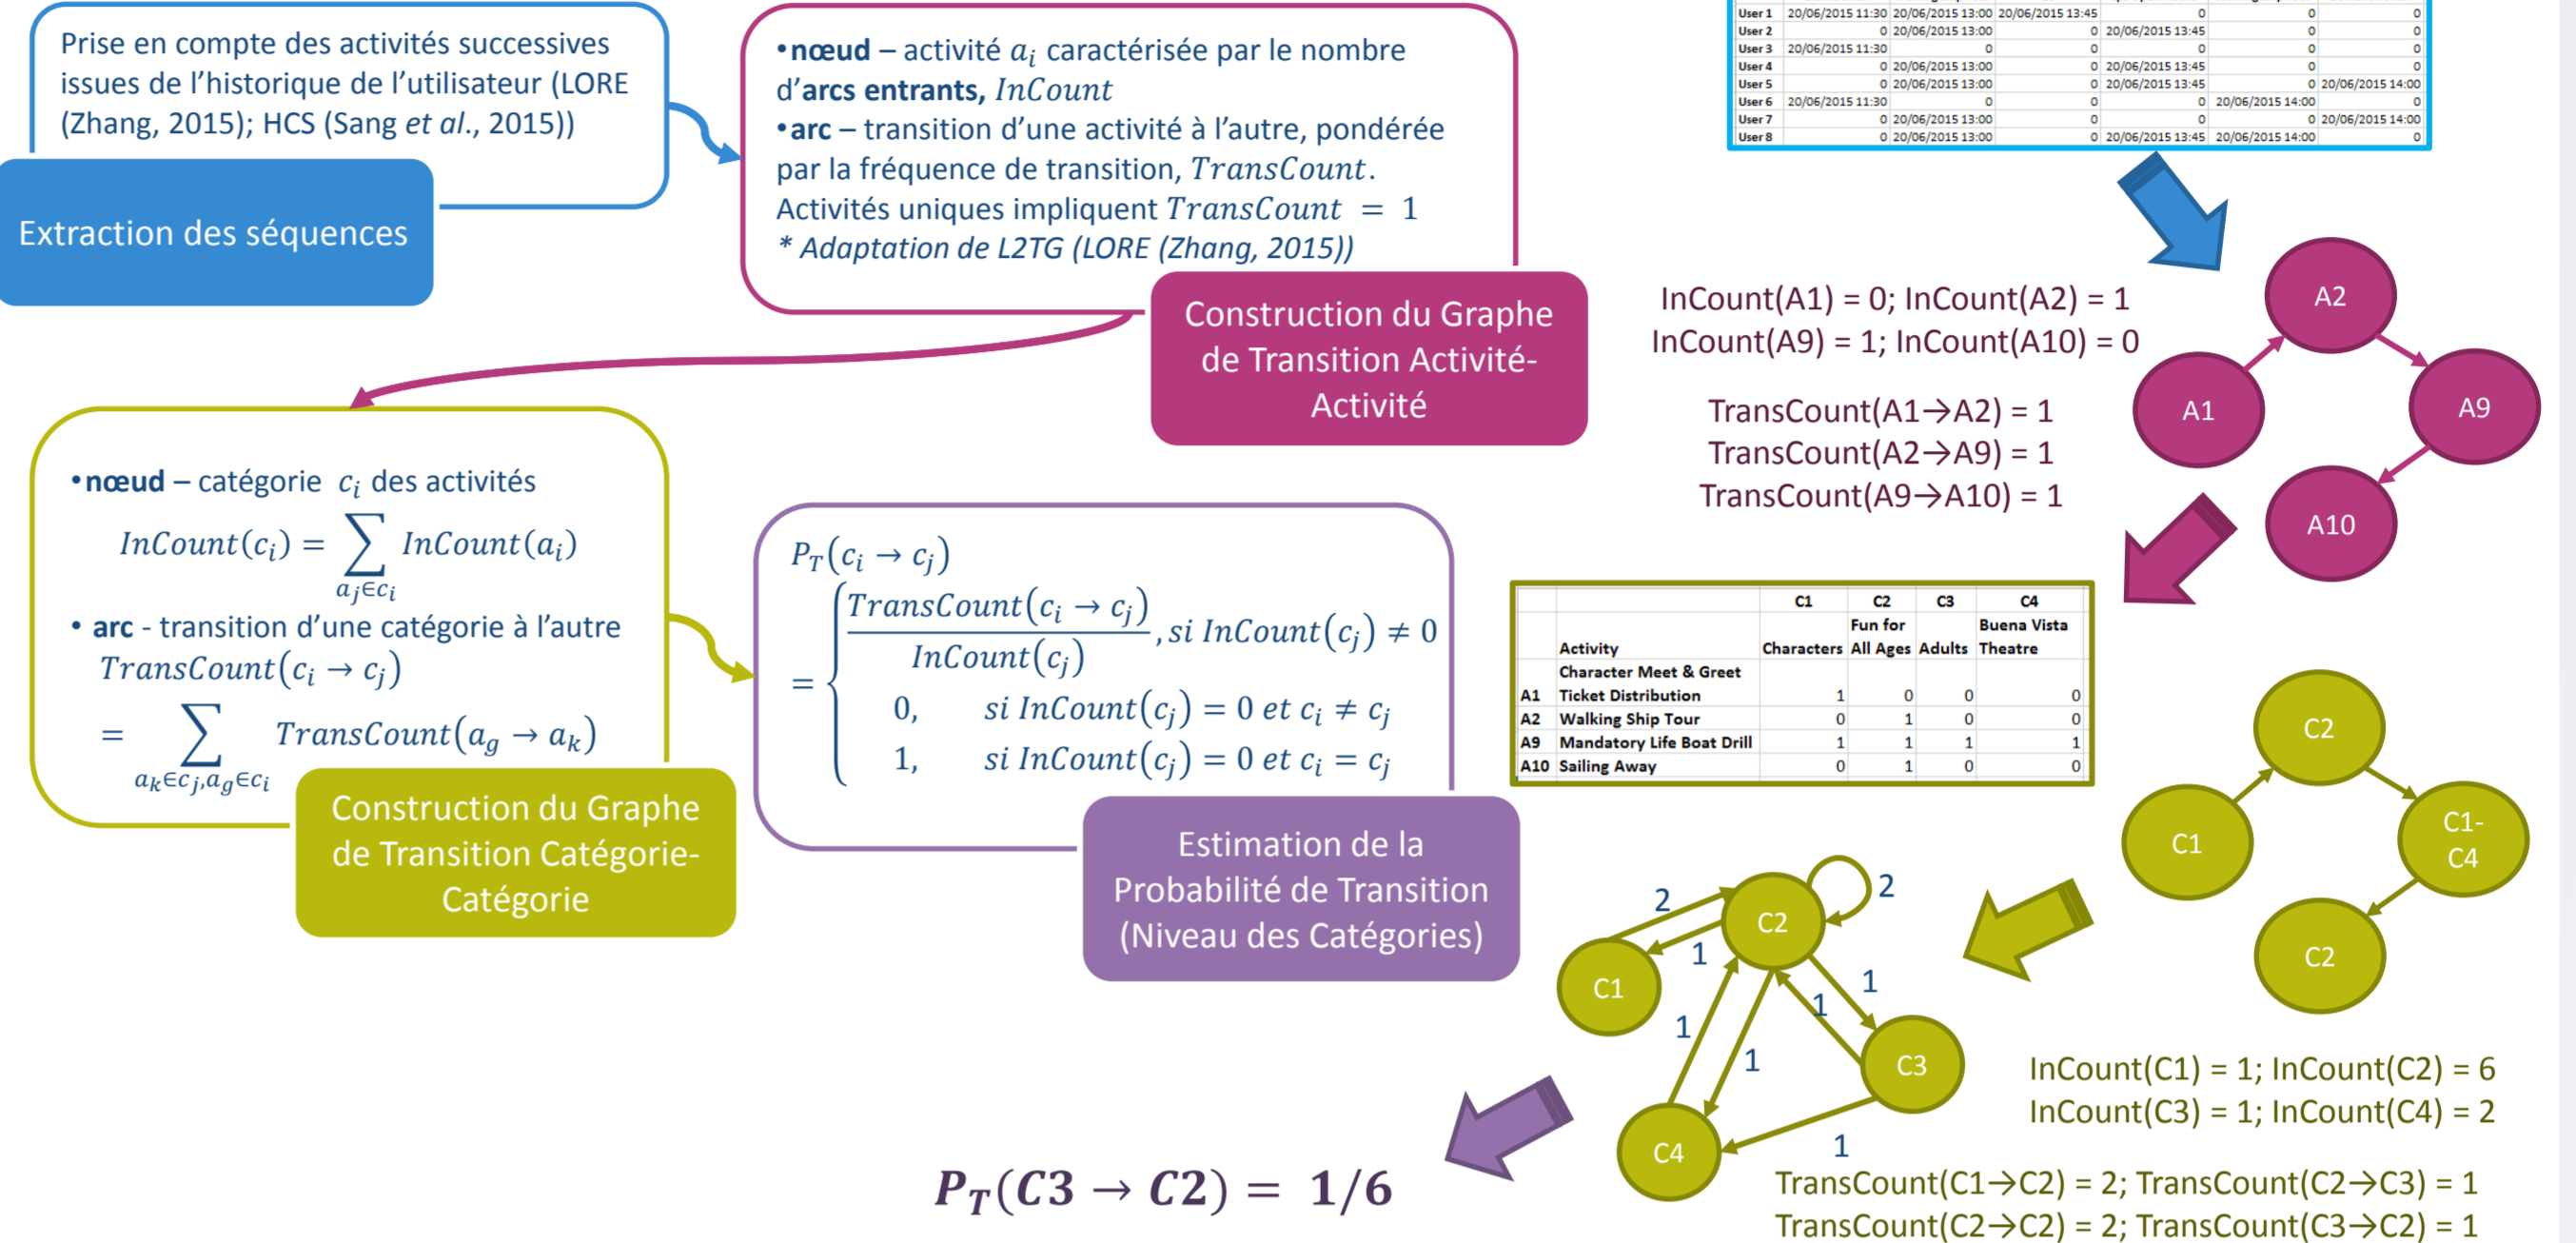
Prise en compte des activités successives issues de l'historique de l'utilisateur (LORE (Zhang, 2015); HCS (Sang et al., 2015))

Extraction des séquences

•nœud – activité $a_i$ caractérisée par le nombre d'arcs entrants, $InCount$
•arc – transition d'une activité à l'autre, pondérée par la fréquence de transition, $TransCount$.
Activités uniques impliquent $TransCount = 1$
* Adaptation de L2TG (LORE (Zhang, 2015))

Construction du Graphe de Transition Activité-Activité

| User 1 | 20/06/2015 11:30 | 20/06/2015 13:00 | 20/06/2015 13:45 | 0 | 0 | 0 |
|---|---|---|---|---|---|---|
| User 2 | 0 | 20/06/2015 13:00 | 0 | 20/06/2015 13:45 | 0 | 0 |
| User 3 | 20/06/2015 11:30 | 0 | 0 | 0 | 0 | 0 |
| User 4 | 0 | 20/06/2015 13:00 | 0 | 20/06/2015 13:45 | 0 | 0 |
| User 5 | 0 | 20/06/2015 13:00 | 0 | 20/06/2015 13:45 | 0 | 20/06/2015 14:00 |
| User 6 | 20/06/2015 11:30 | 0 | 0 | 0 | 20/06/2015 14:00 | 0 |
| User 7 | 0 | 20/06/2015 13:00 | 0 | 0 | 0 | 20/06/2015 14:00 |
| User 8 | 0 | 20/06/2015 13:00 | 0 | 20/06/2015 13:45 | 20/06/2015 14:00 | 0 |

InCount(A1) = 0; InCount(A2) = 1
InCount(A9) = 1; InCount(A10) = 0

TransCount(A1→A2) = 1
TransCount(A2→A9) = 1
TransCount(A9→A10) = 1

A2
A1
A9
A10

•nœud – catégorie $c_i$ des activités
$InCount(c_i) = \sum_{a_j \in c_i} InCount(a_i)$
• arc - transition d'une catégorie à l'autre
$TransCount(c_i \to c_j) = \sum_{a_k \in c_j, a_g \in c_i} TransCount(a_g \to a_k)$

Construction du Graphe de Transition Catégorie-Catégorie

$P_T(c_i \to c_j) = \begin{cases} \frac{TransCount(c_i \to c_j)}{InCount(c_j)}, si\ InCount(c_j) \neq 0 \\ 0, \quad si\ InCount(c_j) = 0\ et\ c_i \neq c_j \\ 1, \quad si\ InCount(c_j) = 0\ et\ c_i = c_j \end{cases}$

Estimation de la Probabilité de Transition (Niveau des Catégories)

| | Activity | C1 Characters | C2 Fun for All Ages | C3 Adults | C4 Buena Vista Theatre |
|---|---|---|---|---|---|
| | Character Meet & Greet | | | | |
| A1 | Ticket Distribution | 1 | 0 | 0 | 0 |
| A2 | Walking Ship Tour | 0 | 1 | 0 | 0 |
| A9 | Mandatory Life Boat Drill | 1 | 1 | 1 | 1 |
| A10 | Sailing Away | 0 | 1 | 0 | 0 |

C2
C1
C1-C4
C2

2
C2
2
1
C1
1
1
1
1
C3
1
C4
1

InCount(C1) = 1; InCount(C2) = 6
InCount(C3) = 1; InCount(C4) = 2

TransCount(C1→C2) = 2; TransCount(C2→C3) = 1
TransCount(C2→C2) = 2; TransCount(C3→C2) = 1

$P_T(C3 \to C2) = 1/6$